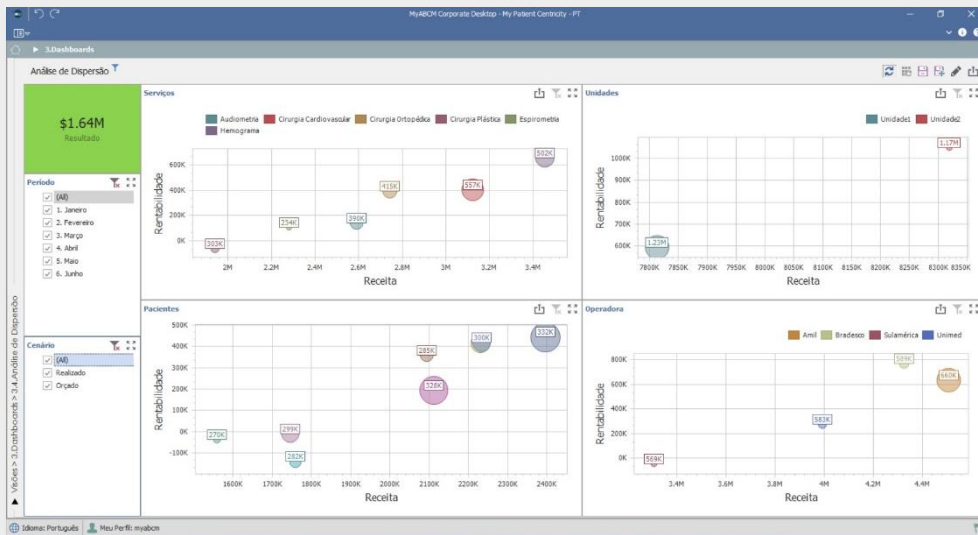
MyABCM Corporate Desktop - My Patient Centricity - PT

▶ 3.Dashboards

Análise de Dispersão

$1.64M
Resultado

Período
(All)
1. Janeiro
2. Fevereiro
3. Março
4. Abril
5. Maio
6. Junho

Cenário
(All)
Realizado
Orçado

Serviços
Audiometria
Cirurgia Cardiovascular
Cirurgia Ortopédica
Cirurgia Plástica
Espirometria
Hemograma
600K
400K
200K
0K
Rentabilidade
2M
2.2M
2.4M
2.6M
2.8M
3M
3.2M
3.4M
Receita
303K
234K
390K
415K
557K
502K

Unidades
Unidade1
Unidade2
1000K
900K
800K
700K
600K
Rentabilidade
7800K
7850K
7900K
7950K
8000K
8050K
8100K
8150K
8200K
8250K
8300K
8350K
Receita
1.23M
1.17M

Pacientes
500K
400K
300K
200K
100K
0K
-100K
Rentabilidade
1600K
1700K
1800K
1900K
2000K
2100K
2200K
2300K
2400K
Receita
270K
299K
282K
328K
285K
300K
332K

Operadora
Amil
Bradesco
Sulamérica
Unimed
800K
600K
400K
200K
0K
Rentabilidade
3.4M
3.6M
3.8M
4M
4.2M
4.4M
Receita
569K
583K
589K
660K

Visões > 3.Dashboards > 3.4 Análise de Dispersão

Idioma: Português
Meu Perfil: myabcm